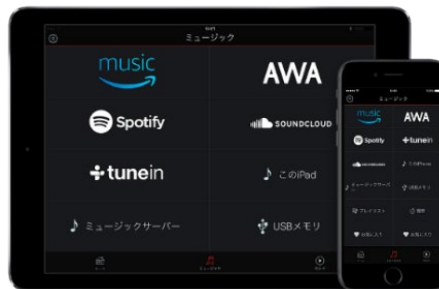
ミュージック

music

AWA

Spotify

SOUNDCLOUD

tunein

このiPad

ミュージックサーバー

USBメモリ

ミュージック

music

AWA

Spotify

tunein

soundcloud

このiPhone

ミュージックサーバー

USBメモリ

プレイリスト

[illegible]

お気に入り

お気に入り